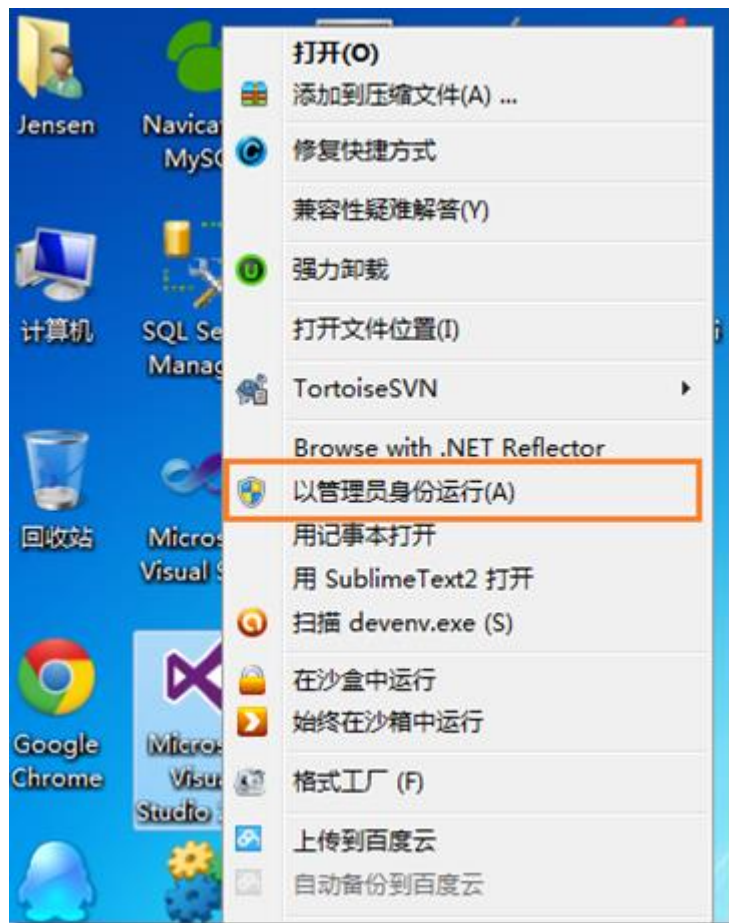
Jensen

Navicat MySQ

计算机

SQL Se Manag

回收站

Micros Visual S

Google Chrome

Micros Visu Studio

打开(O)
添加到压缩文件(A) ...
修复快捷方式
兼容性疑难解答(Y)
强力卸载
打开文件位置(I)
TortoiseSVN
Browse with .NET Reflector
以管理员身份运行(A)
用记事本打开
用 SublimeText2 打开
扫描 devenv.exe (S)
在沙盒中运行
始终在沙箱中运行
格式工厂 (F)
上传到百度云
自动备份到百度云